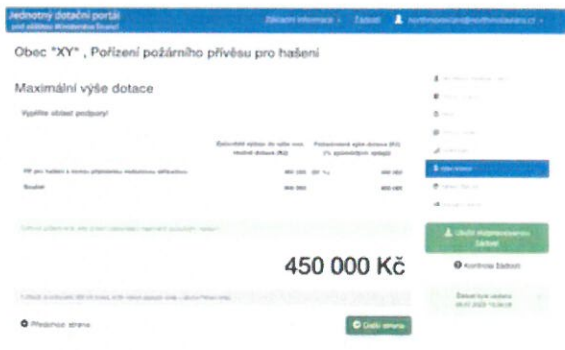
Jednotný dotační portál
pod záštitou Moravskoslezského kraje

Základní informace ▾ Žádost northmoravian@northmoravians.cz ▾

Obec "XY" , Pořízení požárního přívěsu pro hašení

Maximální výše dotace

Vyplňte výdaje podpory!

| | Způsobilé výdaje do výše max. možné dotace (Kč) | Požadovaná výše dotace (Kč) (% způsobilých výdajů) | |
|---|---|---|---|
| PP pro hašení s normou přepisového hašebního příslušenství | 900 000 | 50 % | 450 000 |
| Součet | 900 000 | | 450 000 |

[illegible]

450 000 Kč

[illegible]

Předchozí strana

Další strana

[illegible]
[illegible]
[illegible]
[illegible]
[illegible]
Výše dotace
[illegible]
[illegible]

Uložit rozpracovanou žádost

Kontrola žádosti

Dokončení uložení
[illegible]